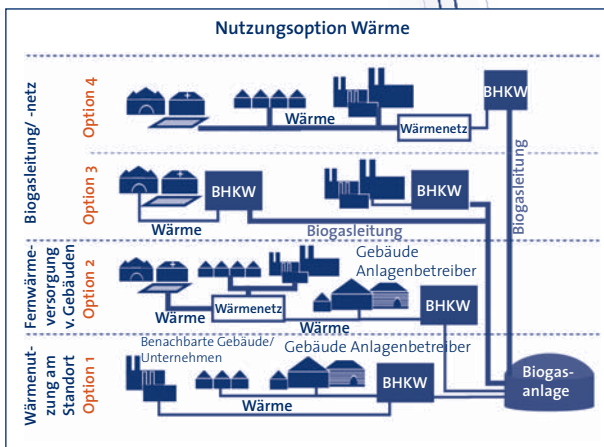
Nutzungsoption Wärme

Biogasleitung/ -netz

Option 4

Wärme

Wärmenetz

BHKW

Biogasleitung

Option 3

BHKW

BHKW

Wärme

Biogasleitung

Fernwärmeversorgung v. Gebäuden

Option 2

Gebäude Anlagenbetreiber

Wärmenetz

Wärme

BHKW

Wärme

Wärmenutzung am Standort

Option 1

Benachbarte Gebäude/ Unternehmen

Gebäude Anlagenbetreiber

BHKW

Wärme

Biogasanlage